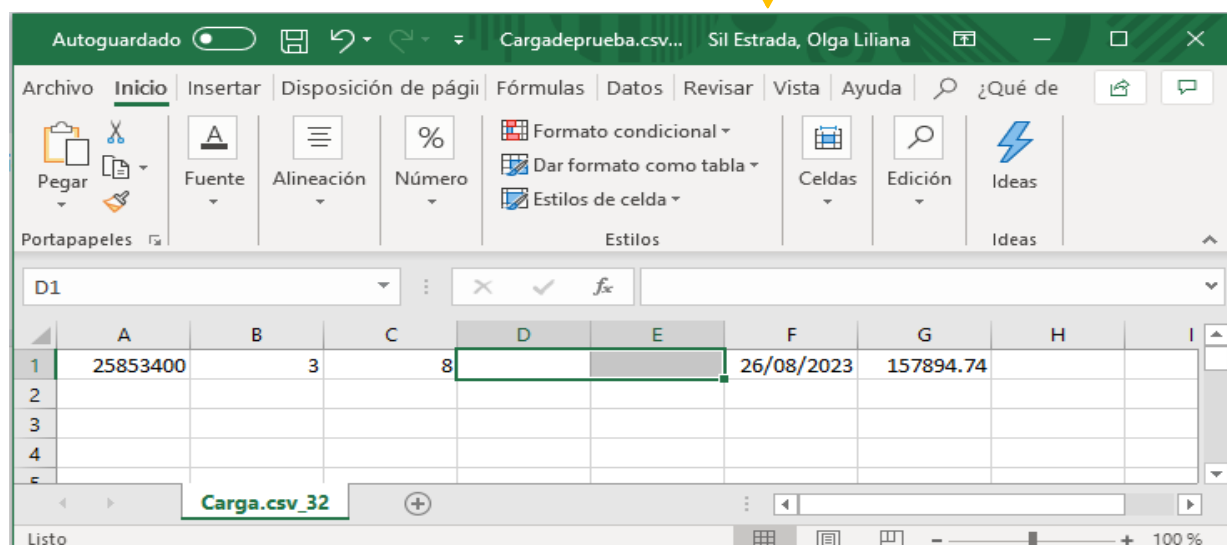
Autoguardado Cargadeprueba.csv... Sil Estrada, Olga Liliana

Archivo | Inicio | Insertar | Disposición de pági | Fórmulas | Datos | Revisar | Vista | Ayuda | ¿Qué de

Pegar
Portapapeles
Fuente
Alineación
Número
Formato condicional
Dar formato como tabla
Estilos de celda
Estilos
Celdas
Edición
Ideas
Ideas

D1

$f_x$

| | A | B | C | D | E | F | G | H | I |
|---|---|---|---|---|---|---|---|---|---|
| 1 | 25853400 | 3 | 8 | | | 26/08/2023 | 157894.74 | | |
| 2 | | | | | | | | | |
| 3 | | | | | | | | | |
| 4 | | | | | | | | | |

Carga.csv_32

Listo

100 %